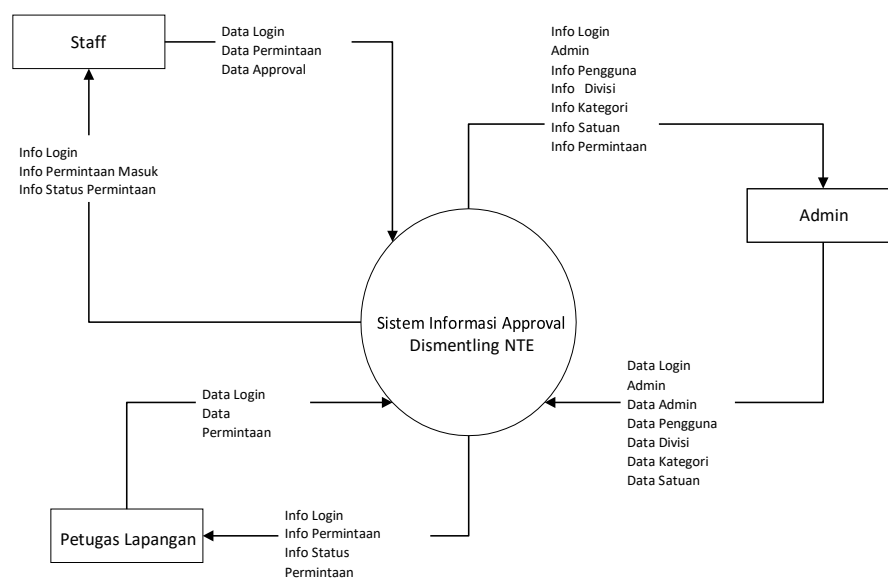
Staff

Data Login
Data Permintaan
Data Approval

Info Login
Admin
Info Pengguna
Info Divisi
Info Kategori
Info Satuan
Info Permintaan

Info Login
Info Permintaan Masuk
Info Status Permintaan

Admin

Sistem Informasi Approval Dismentling NTE

Data Login
Admin
Data Admin
Data Pengguna
Data Divisi
Data Kategori
Data Satuan

Data Login
Data
Permintaan

Petugas Lapangan

Info Login
Info Permintaan
Info Status
Permintaan